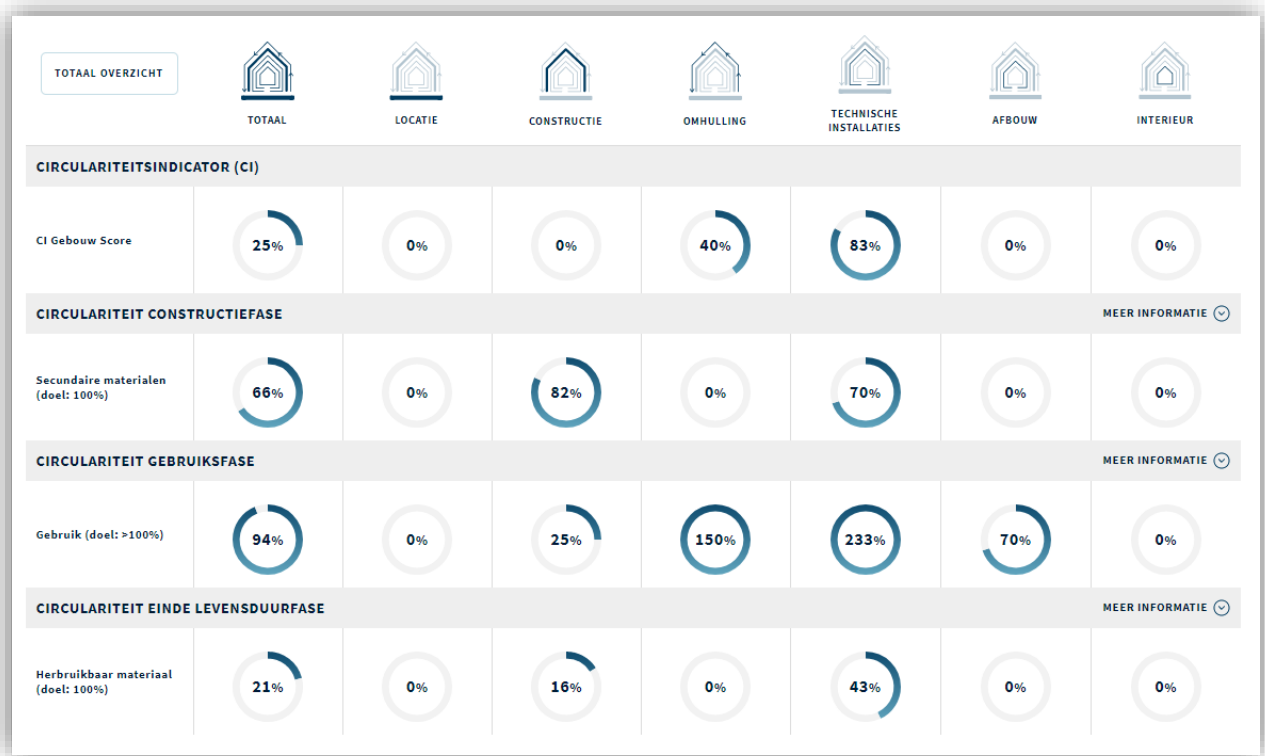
TOTAAL OVERZICHT

| | TOTAAL | LOCATIE | CONSTRUCTIE | OMHULLING | TECHNISCHE INSTALLATIES | AFBOUW | INTERIEUR |
|---|---|---|---|---|---|---|---|
| **CIRCULARITEITSINDICATOR (CI)** | | | | | | | |
| CI Gebouw Score | 25% | 0% | 0% | 40% | 83% | 0% | 0% |
| **CIRCULARITEIT CONSTRUCTIEFASE** | | | | | | | MEER INFORMATIE |
| Secundaire materialen (doel: 100%) | 66% | 0% | 82% | 0% | 70% | 0% | 0% |
| **CIRCULARITEIT GEBRUIKSFASE** | | | | | | | MEER INFORMATIE |
| Gebruik (doel: >100%) | 94% | 0% | 25% | 150% | 233% | 70% | 0% |
| **CIRCULARITEIT EINDE LEVENSDUURFASE** | | | | | | | MEER INFORMATIE |
| Herbruikbaar materiaal (doel: 100%) | 21% | 0% | 16% | 0% | 43% | 0% | 0% |